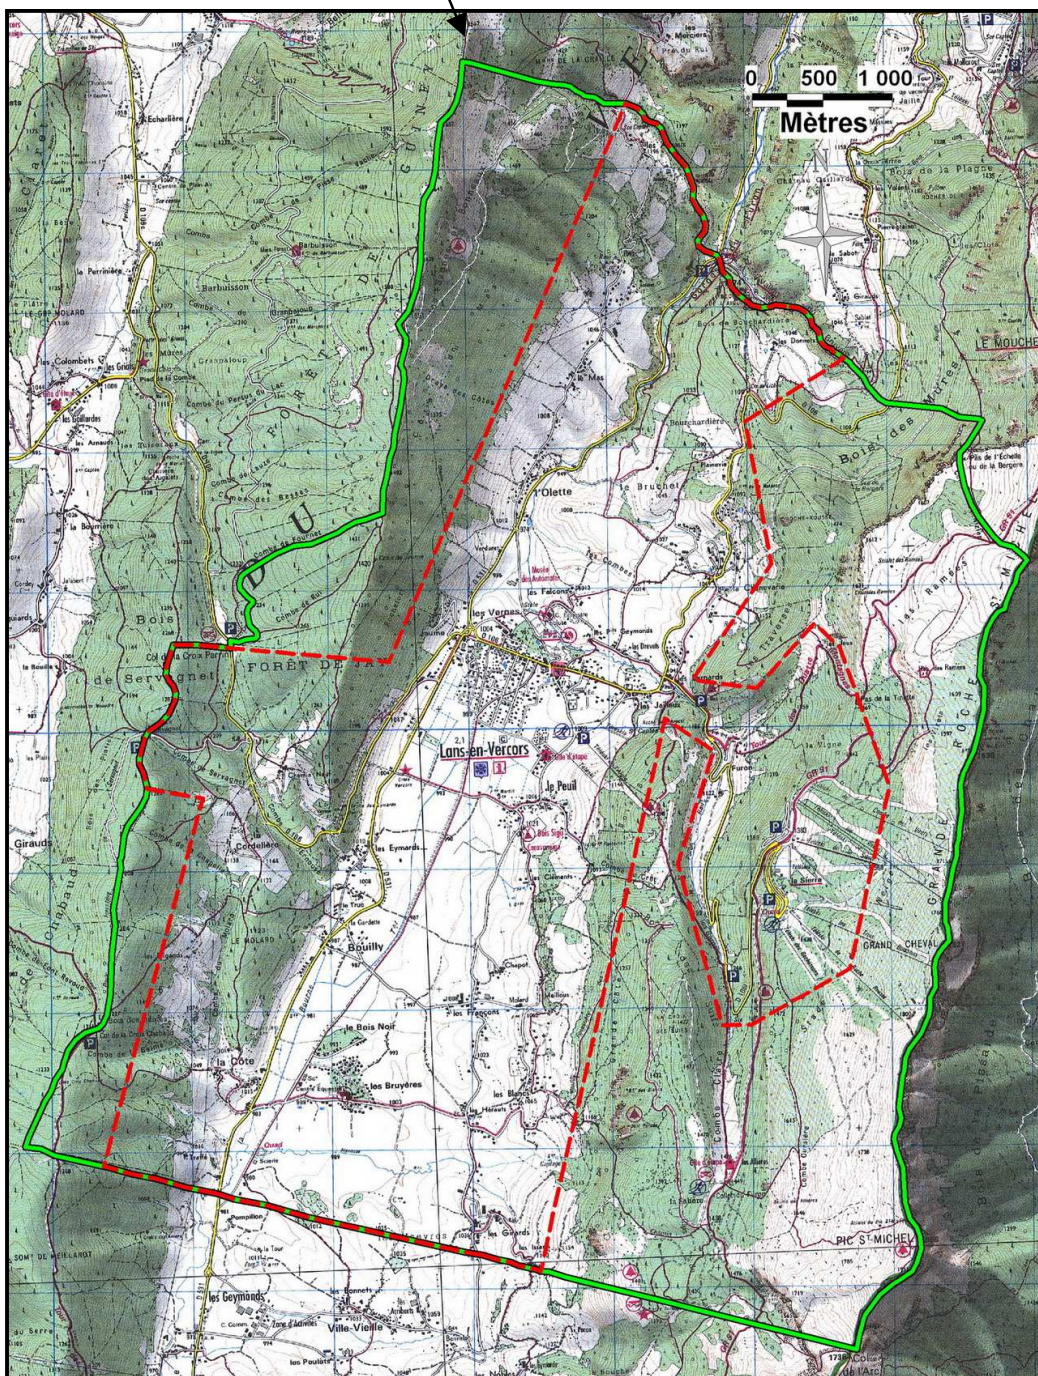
0 500 1 000
Mètres
N
Echarlière
la Perrinière
les Colombets
les Grilles
les Girards
les Arnauds
la Bournière
Barbuisson
Granpaloup
Bois
de Servagnet
FORÊT DE LA
DU
FORÊT
Col de la Croix Perrin
l'Olette
le Mas
Bouchardière
le Bruchet
les Combes
les Falcons
les Vernes
les Geymonds
les Drevets
Lans-en-Vercors
le Peuil
Bois des Mûres
LE MOUCHE
les Ramées
GRANDE ROCHE
la Vigne
Furon
la Sierre
GRAND CHEVAL
Giraud
Cordeillère
le Truc
les Eymards
LE MOLARD
Bouilly
le Bois Noir
les Françons
la Côte
les Bruyères
les Hérauts
les Blancs
les Clements
Combe Claire
PIC ST MICHEL
Pompillon
la Tour
les Geymonds
Ville-Vieille
les Bonnets
les Poulats
SOMT DE MEILLAROT
Col de l'Arc